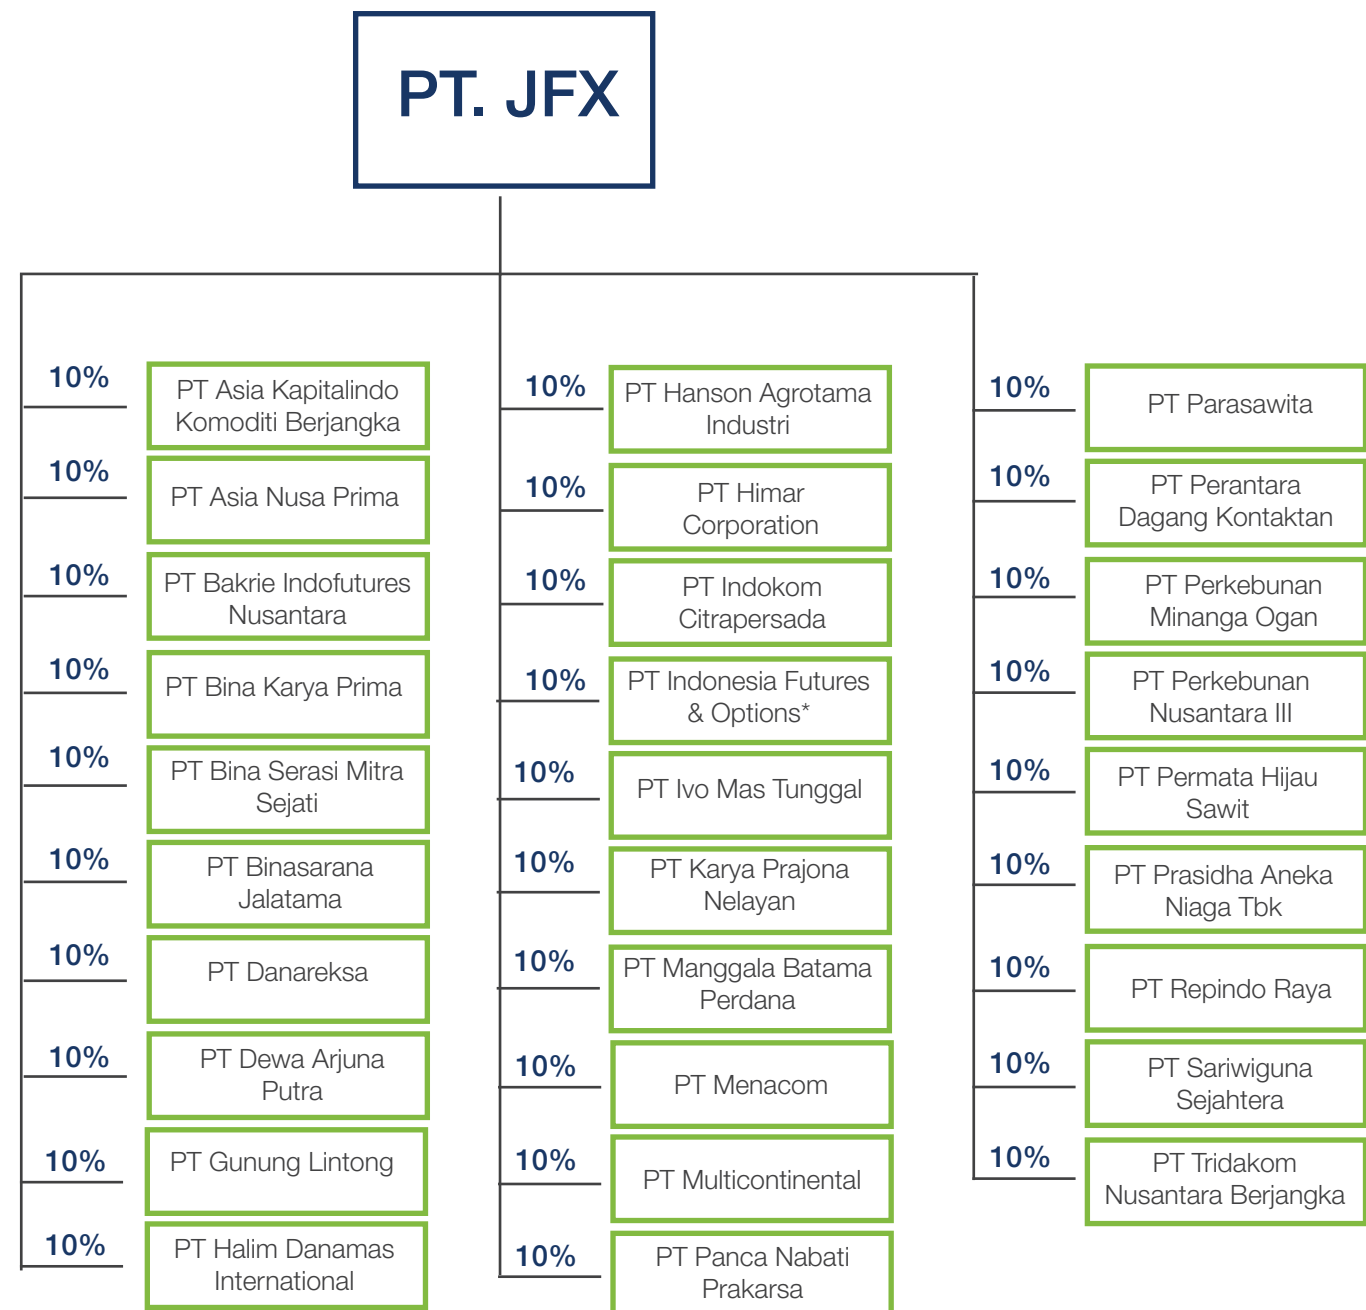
PT. JFX

10% PT Asia Kapitalindo Komoditi Berjangka

10% PT Asia Nusa Prima

10% PT Bakrie Indofutures Nusantara

10% PT Bina Karya Prima

10% PT Bina Serasi Mitra Sejati

10% PT Binasarana Jalatama

10% PT Danareksa

10% PT Dewa Arjuna Putra

10% PT Gunung Lintong

10% PT Halim Danamas International

10% PT Hanson Agrotama Industri

10% PT Himar Corporation

10% PT Indokom Citrapersada

10% PT Indonesia Futures & Options*

10% PT Ivo Mas Tunggal

10% PT Karya Prajona Nelayan

10% PT Manggala Batama Perdana

10% PT Menacom

10% PT Multicontinental

10% PT Panca Nabati Prakarsa

10% PT Parasawita

10% PT Perantara Dagang Kontaktan

10% PT Perkebunan Minanga Ogan

10% PT Perkebunan Nusantara III

10% PT Permata Hijau Sawit

10% PT Prasidha Aneka Niaga Tbk

10% PT Repindo Raya

10% PT Sariwiguna Sejahtera

10% PT Tridakom Nusantara Berjangka